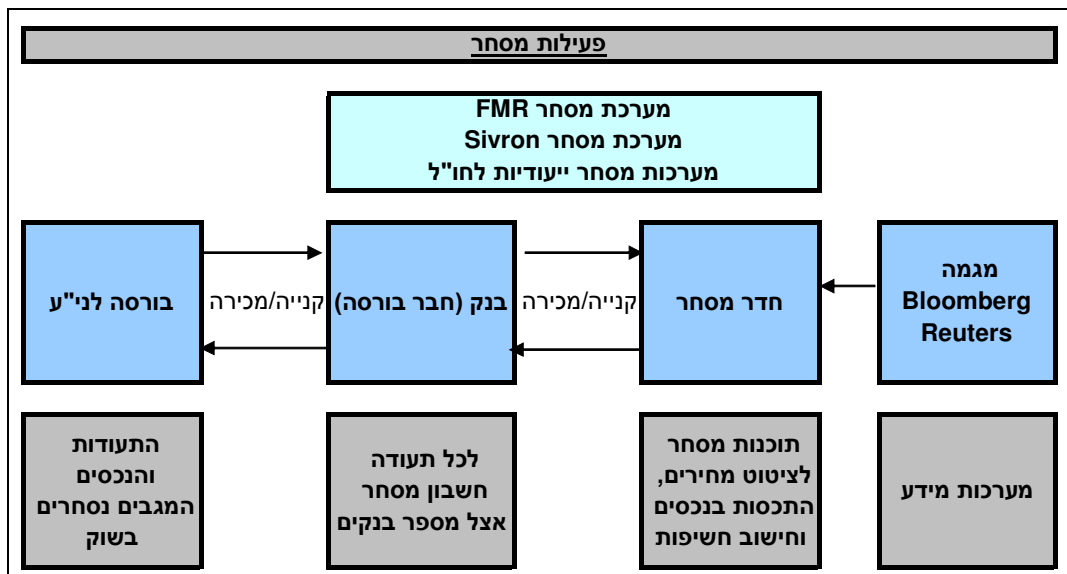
פעילות מסחר

מערכת מסחר FMR
מערכת מסחר Sivron
מערכות מסחר ייעודיות לחו"ל

מגמה
Bloomberg
Reuters

חדר מסחר

קנייה/מכירה

בנק (חבר בורסה)

קנייה/מכירה

בורסה לני"ע

מערכות מידע

תוכנות מסחר לציטוט מחירים, התכסות בנכסים וחישוב חשיפות

לכל תעודה חשבון מסחר אצל מספר בנקים

התעודות והנכסים המגבים נסחרים בשוק